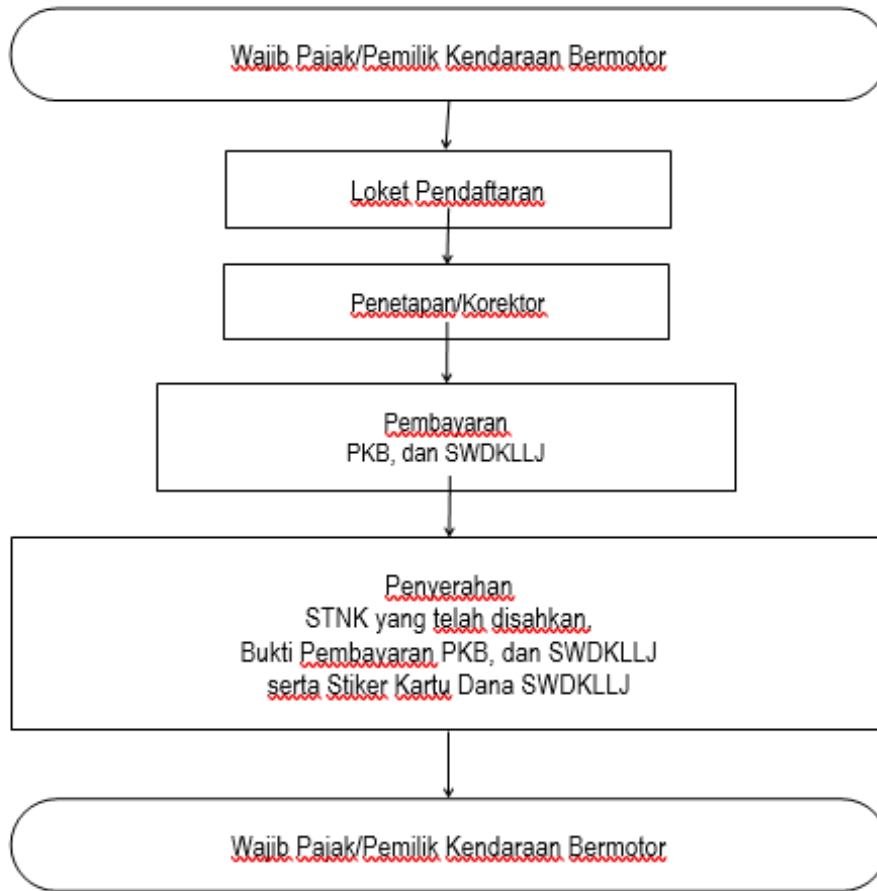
Wajib Pajak/Pemilik Kendaraan Bermotor

Loket Pendaftaran

Penetapan/Korektor

Pembayaran
PKB, dan SWDKLLJ

Penyerahan
STNK yang telah disahkan,
Bukti Pembayaran PKB, dan SWDKLLJ
serta Stiker Kartu Dana SWDKLLJ

Wajib Pajak/Pemilik Kendaraan Bermotor